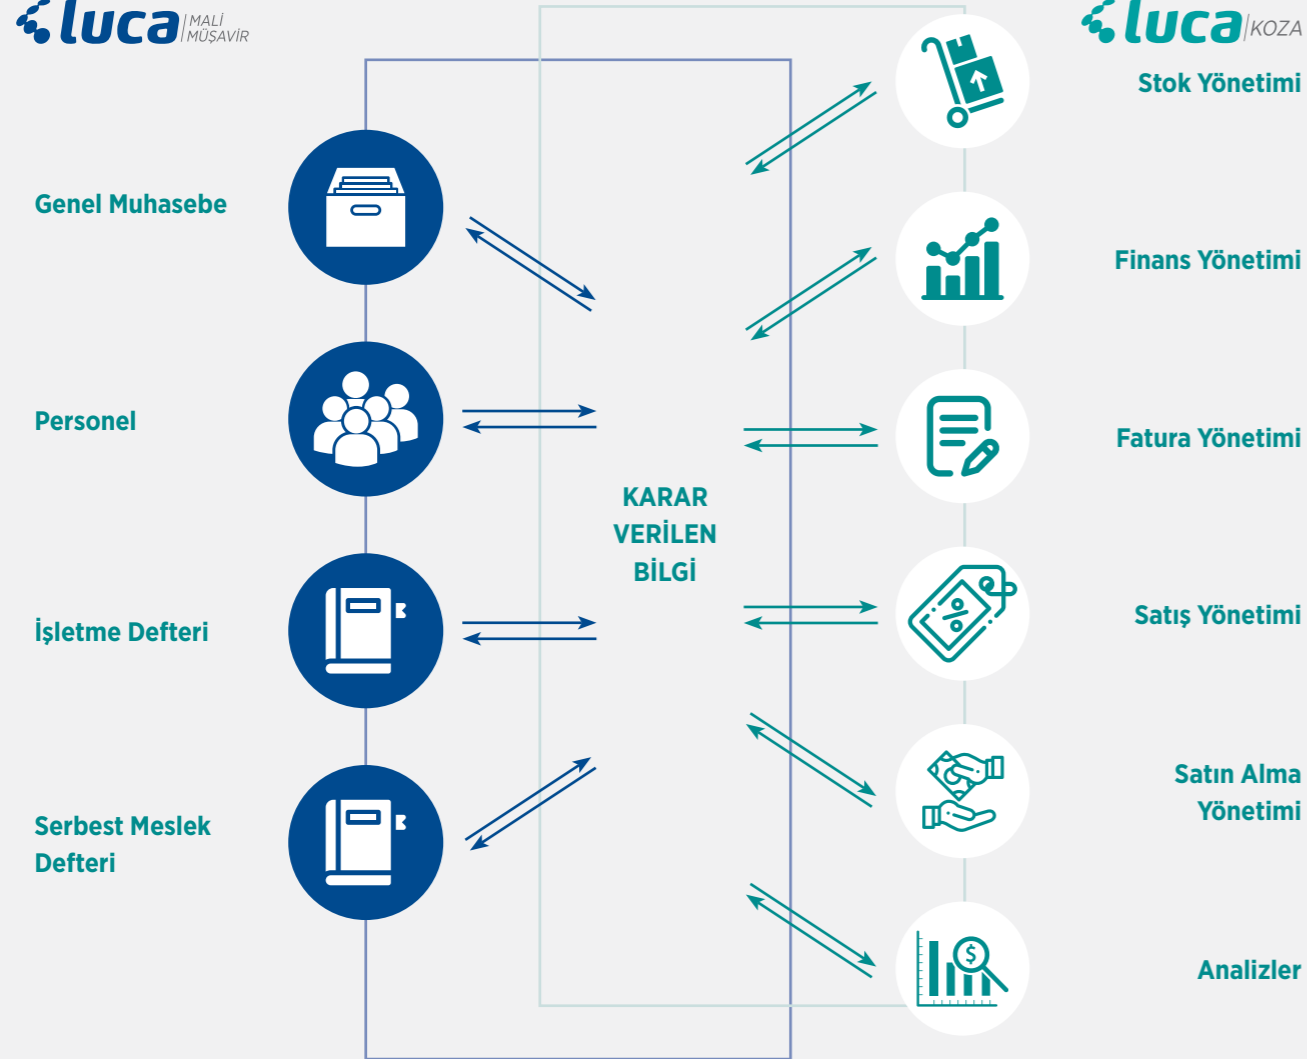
luca MALİ MÜŞAVİR

luca KOZA

Stok Yönetimi

Genel Muhasebe

Finans Yönetimi

Personel

Fatura Yönetimi

KARAR VERİLEN BİLGİ

Satış Yönetimi

İşletme Defteri

Satın Alma Yönetimi

Serbest Meslek Defteri

Analizler